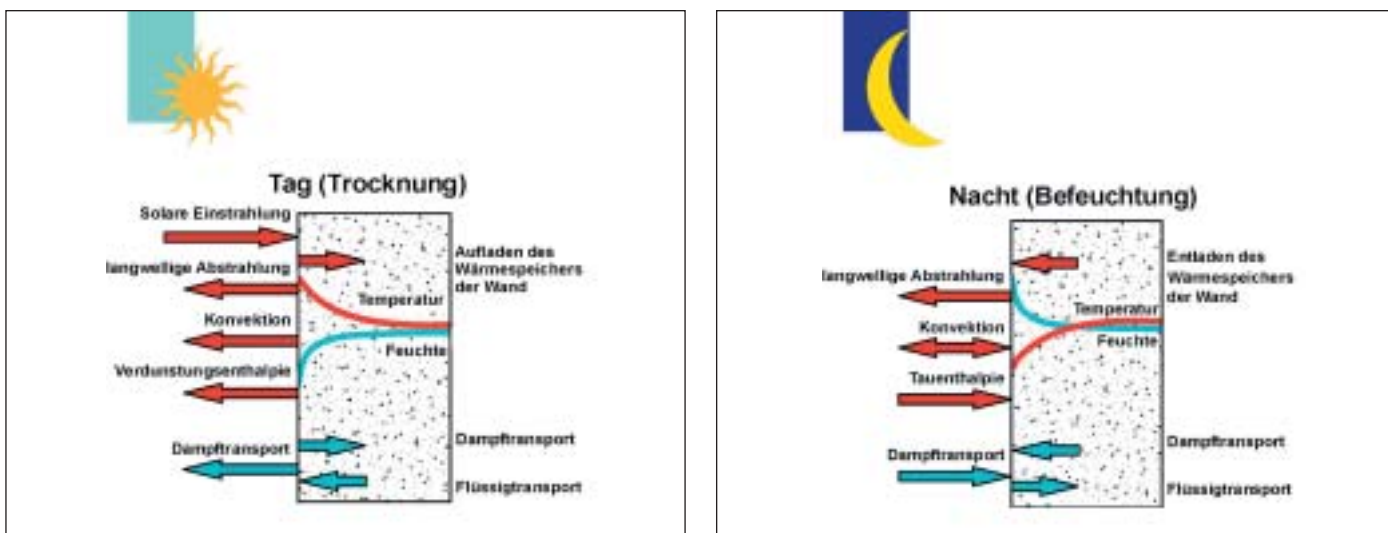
Tag (Trocknung)

Solare Einstrahlung

langwellige Abstrahlung

Konvektion

Verdunstungsenthalpie

Dampftransport

Aufladen des Wärmespeichers der Wand

Temperatur

Feuchte

Dampftransport

Flüssigtransport

Nacht (Befeuchtung)

langwellige Abstrahlung

Konvektion

Tauenthalpie

Dampftransport

Entladen des Wärmespeichers der Wand

Temperatur

Feuchte

Dampftransport

Flüssigtransport